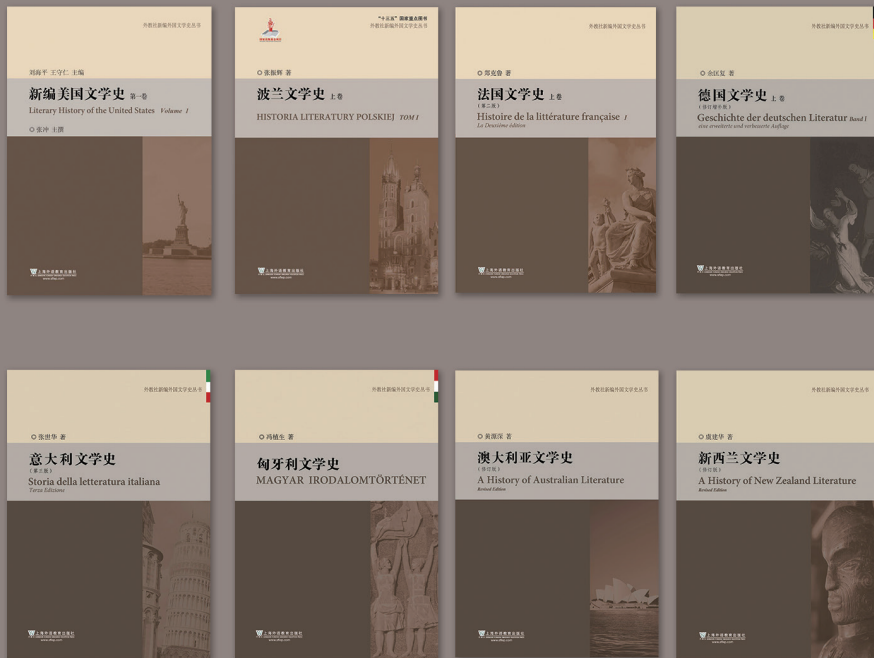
外教社新编外国文学史丛书

刘海平 王守仁 主编

新编美国文学史 第一卷

Literary History of the United States Volume 1

○ 张冲 主撰

上海外语教育出版社

"十五"国家重点图书
外教社新编外国文学史丛书

○ 张振辉 著

波兰文学史 上卷

HISTORIA LITERATURY POLSKIEJ TOM I

上海外语教育出版社

外教社新编外国文学史丛书

○ 郑克鲁 著

法国文学史 上卷

（第二版）

Histoire de la littérature française I

La Deuxième édition

上海外语教育出版社

外教社新编外国文学史丛书

○ 余匡复 著

德国文学史 上卷

（修订增补版）

Geschichte der deutschen Literatur Band I

eine erweiterte und verbesserte Auflage

上海外语教育出版社

外教社新编外国文学史丛书

○ 张世华 著

意大利文学史

（第三版）

Storia della letteratura italiana

Terza Edizione

上海外语教育出版社

外教社新编外国文学史丛书

○ 冯植生 著

匈牙利文学史

MAGYAR IRODALOMTÖRTÉNET

上海外语教育出版社

外教社新编外国文学史丛书

○ 黄源深 著

澳大利亚文学史

（修订版）

A History of Australian Literature

Revised Edition

上海外语教育出版社

外教社新编外国文学史丛书

○ 虞建华 著

新西兰文学史

（修订版）

A History of New Zealand Literature

Revised Edition

上海外语教育出版社